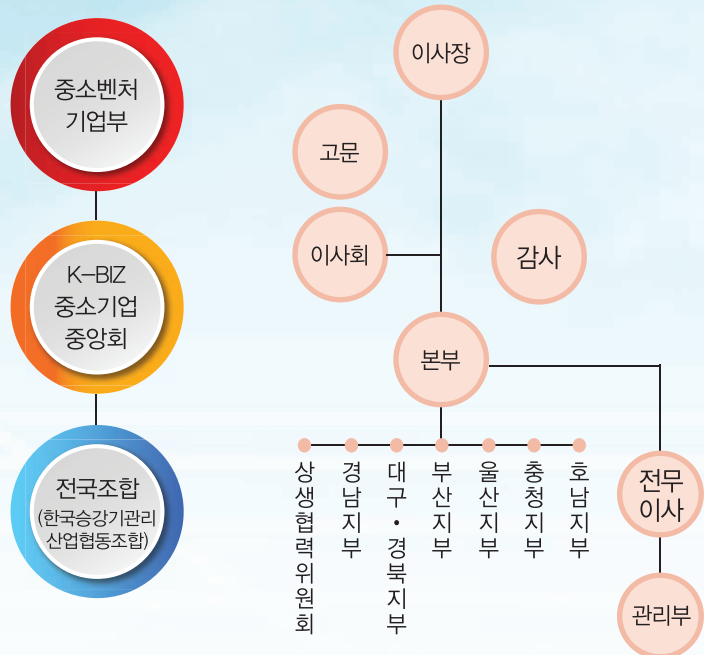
중소벤처 기업부

K-BIZ 중소기업 중앙회

전국조합 (한국승강기관리 산업협동조합)

이사장

고문

이사회

감사

본부

상생협력위원회

경남지부

대구·경북지부

부산지부

울산지부

충청지부

호남지부

전무 이사

관리부